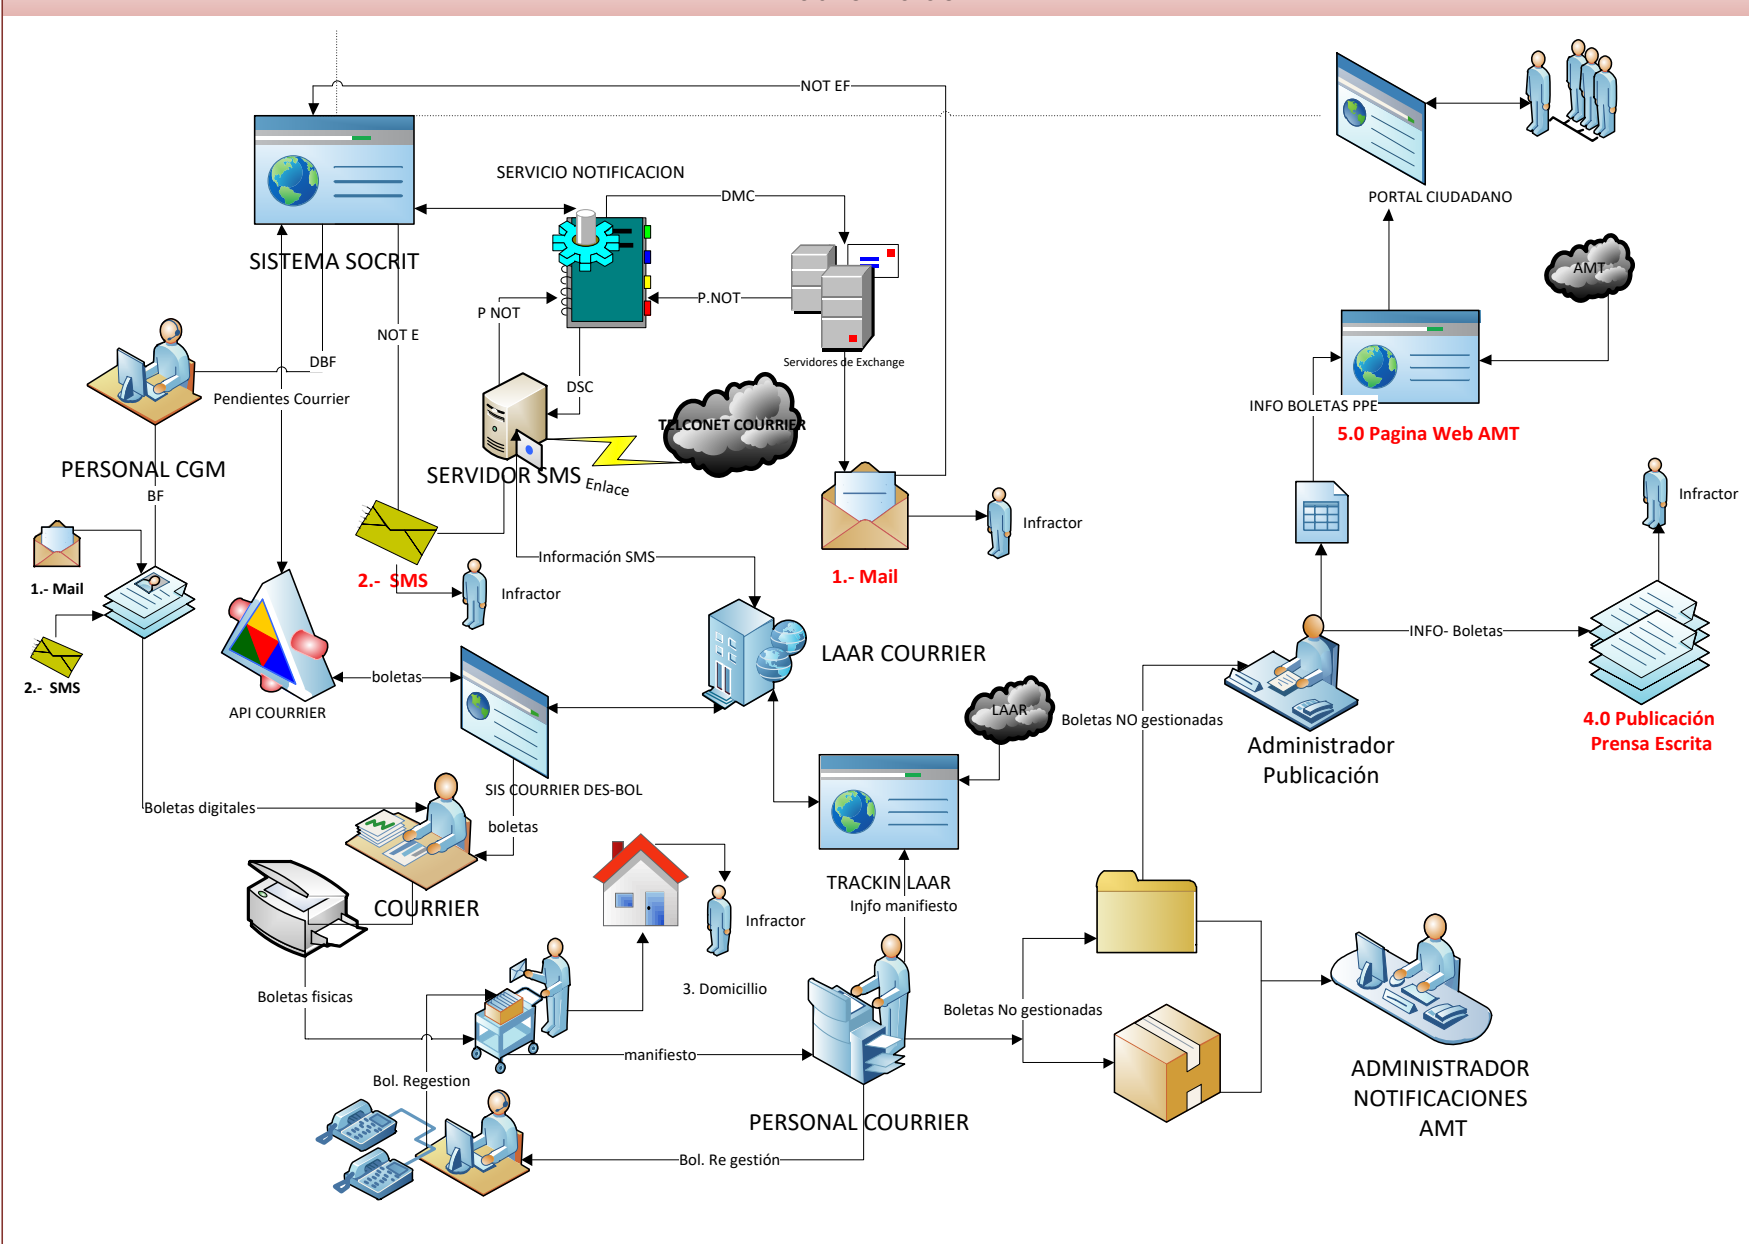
NOT EF

SERVICIO NOTIFICACION

DMC

SISTEMA SOCRIT

PORTAL CIUDADANO

P.NOT

P NOT

NOT E

DBF

Servidores de Exchange

AMT

DSC

Pendientes Courrier

TELCONET COURRIER

INFO BOLETAS PPE

5.0 Pagina Web AMT

PERSONAL CGM

SERVIDOR SMS

Enlace

BF

Infractor

Infractor

1.- Mail

Información SMS

2.- SMS

1.- Mail

Infractor

2.- SMS

INFO- Boletas

LAAR COURRIER

boletas

API COURRIER

LAAR

Boletas NO gestionadas

4.0 Publicación Prensa Escrita

Administrador Publicación

SIS COURRIER DES-BOL

Boletas digitales

boletas

COURRIER

TRACKIN LAAR

Injfo manifiesto

Infractor

Boletas fisicas

3. Domicillio

Boletas No gestionadas

manifiesto

ADMINISTRADOR NOTIFICACIONES AMT

Bol. Regestion

PERSONAL COURRIER

Bol. Re gestión